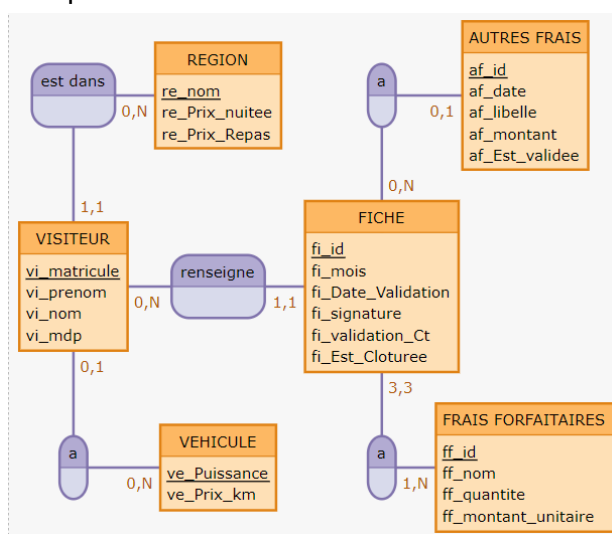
est dans

0,N

REGION
re_nom
re_Prix_nuitee
re_Prix_Repas

a

0,1

AUTRES FRAIS
af_id
af_date
af_libelle
af_montant
af_Est_validee

0,N

1,1

VISITEUR
vi_matricule
vi_prenom
vi_nom
vi_mdp

renseigne

0,N

1,1

FICHE
fi_id
fi_mois
fi_Date_Validation
fi_signature
fi_validation_Ct
fi_Est_Cloturee

0,1

3,3

a

0,N

VEHICULE
ve_Puissance
ve_Prix_km

a

1,N

FRAIS FORFAITAIRES
ff_id
ff_nom
ff_quantite
ff_montant_unitaire